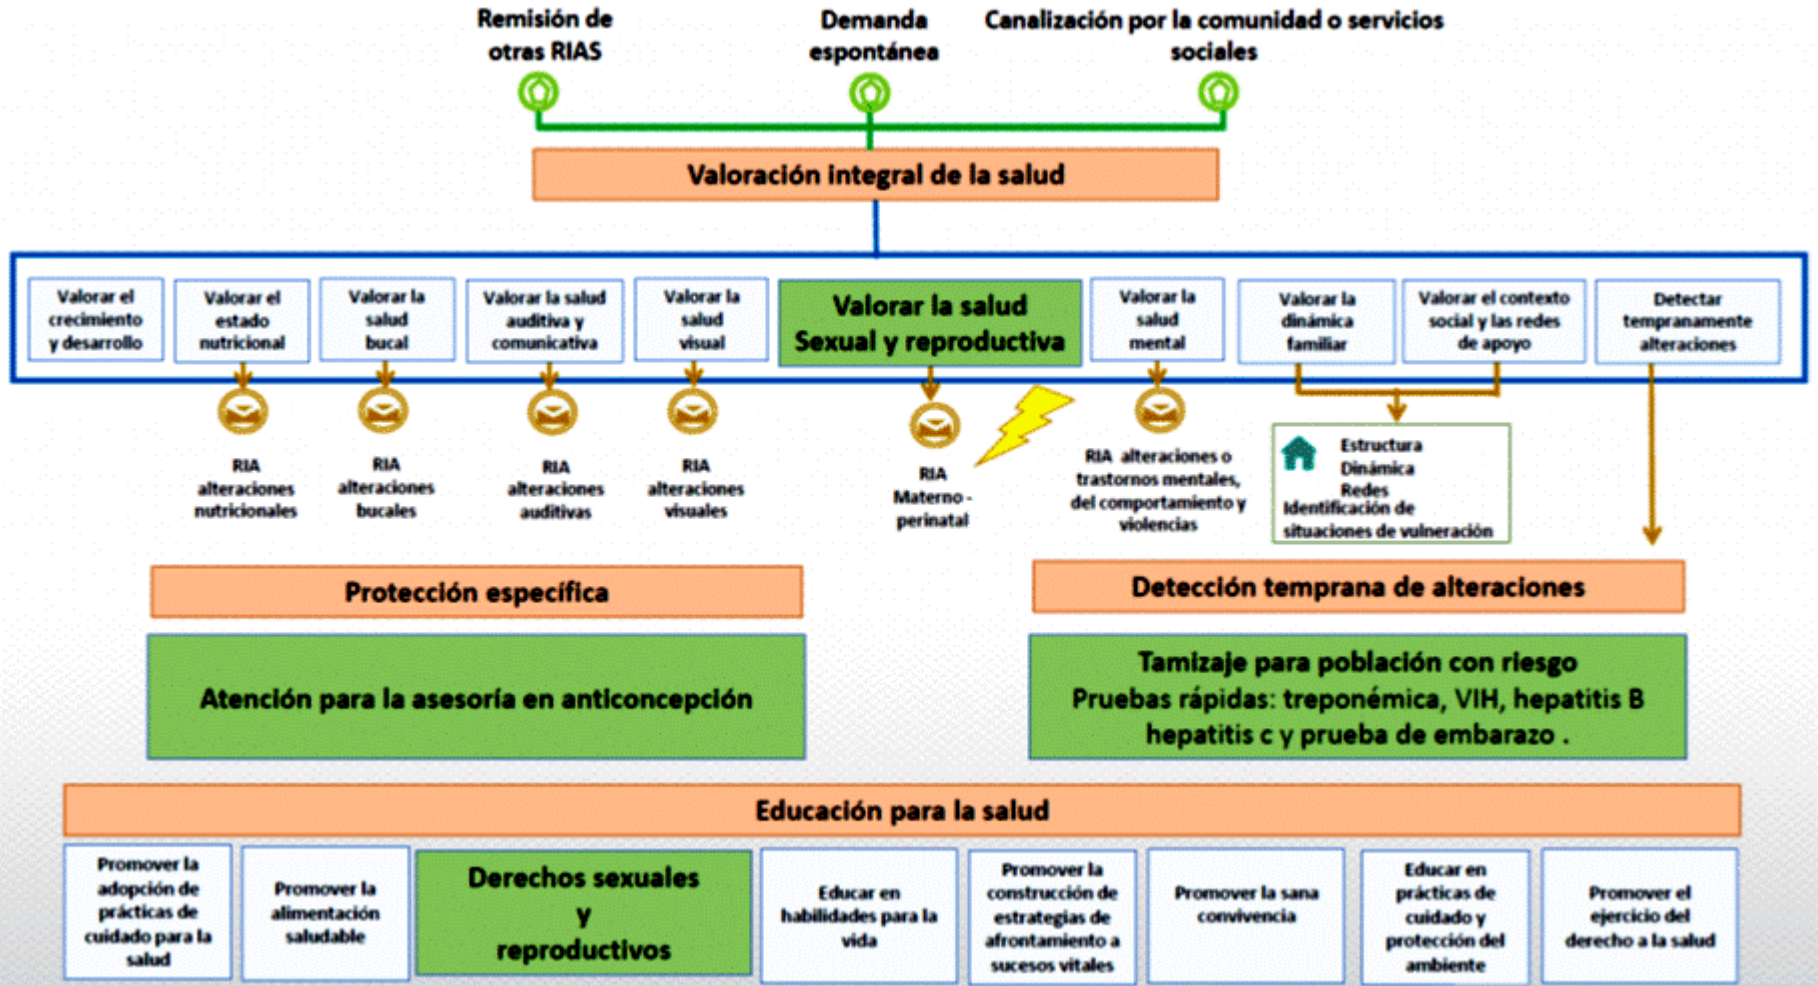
Remisión de otras RIAS

Demanda espontánea

Canalización por la comunidad o servicios sociales

Valoración integral de la salud

Valorar el crecimiento y desarrollo

Valorar el estado nutricional

Valorar la salud bucal

Valorar la salud auditiva y comunicativa

Valorar la salud visual

Valorar la salud Sexual y reproductiva

Valorar la salud mental

Valorar la dinámica familiar

Valorar el contexto social y las redes de apoyo

Detectar tempranamente alteraciones

RIA alteraciones nutricionales

RIA alteraciones bucales

RIA alteraciones auditivas

RIA alteraciones visuales

RIA Materno - perinatal

RIA alteraciones o trastornos mentales, del comportamiento y violencias

Estructura
Dinámica
Redes
Identificación de situaciones de vulneración

Protección específica

Detección temprana de alteraciones

Atención para la asesoría en anticoncepción

Tamizaje para población con riesgo
Pruebas rápidas: treponémica, VIH, hepatitis B hepatitis c y prueba de embarazo .

Educación para la salud

Promover la adopción de prácticas de cuidado para la salud

Promover la alimentación saludable

Derechos sexuales y reproductivos

Educar en habilidades para la vida

Promover la construcción de estrategias de afrontamiento a sucesos vitales

Promover la sana convivencia

Educar en prácticas de cuidado y protección del ambiente

Promover el ejercicio del derecho a la salud